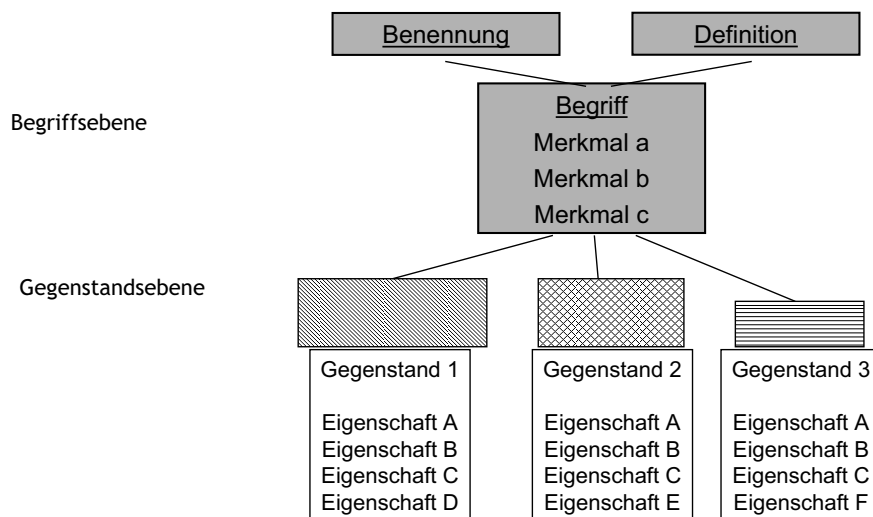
Benennung

Definition

Begriffsebene

Begriff
Merkmal a
Merkmal b
Merkmal c

Gegenstandsebene

Gegenstand 1

Eigenschaft A
Eigenschaft B
Eigenschaft C
Eigenschaft D

Gegenstand 2

Eigenschaft A
Eigenschaft B
Eigenschaft C
Eigenschaft E

Gegenstand 3

Eigenschaft A
Eigenschaft B
Eigenschaft C
Eigenschaft F